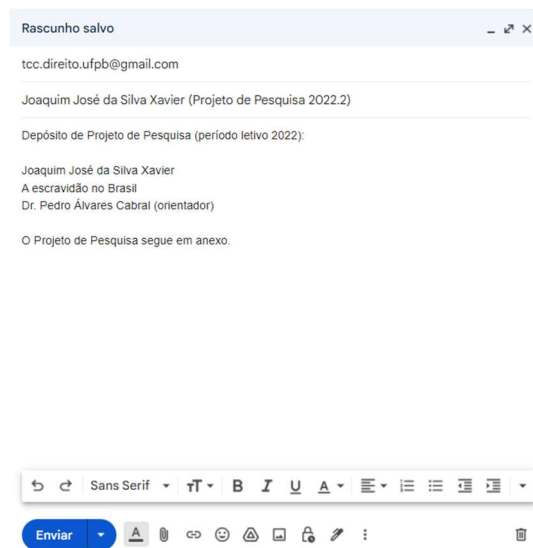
Rascunho salvo

tcc.direito.ufpb@gmail.com

Joaquim José da Silva Xavier (Projeto de Pesquisa 2022.2)

Depósito de Projeto de Pesquisa (período letivo 2022):

Joaquim José da Silva Xavier
A escravidão no Brasil
Dr. Pedro Álvares Cabral (orientador)

O Projeto de Pesquisa segue em anexo.

Sans Serif

Enviar